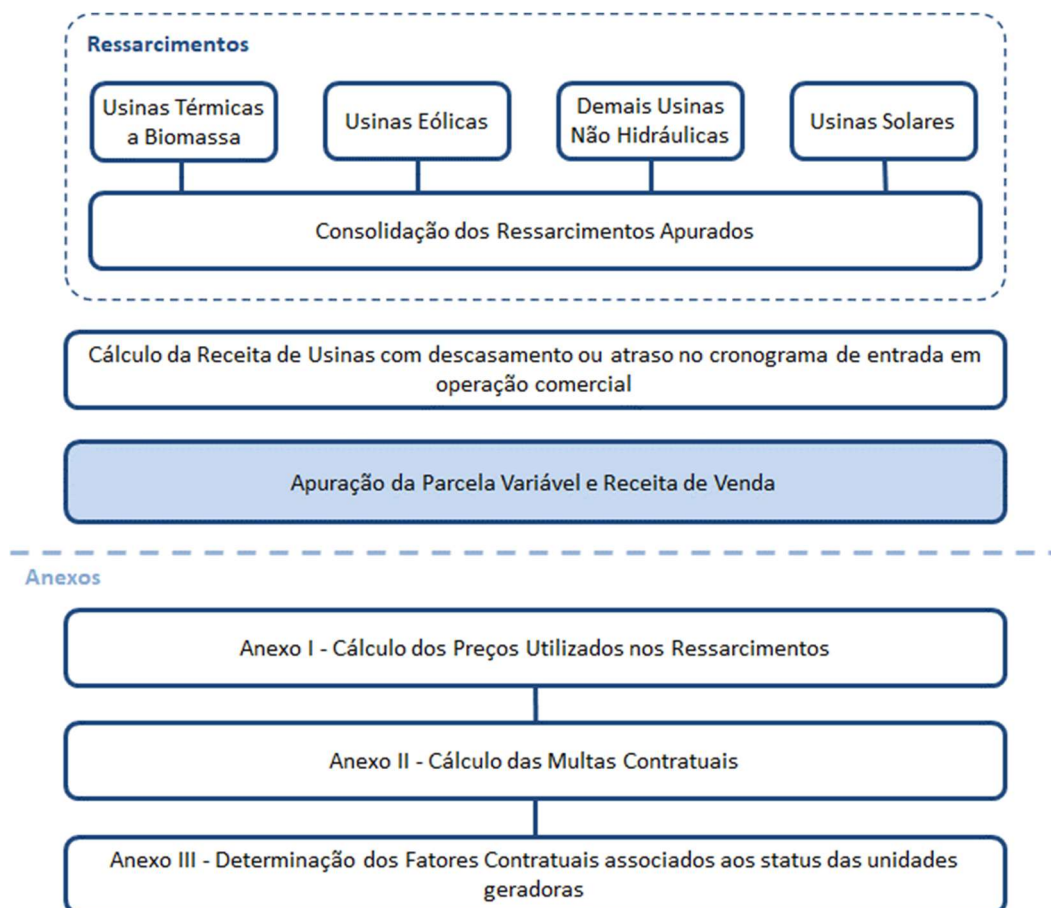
Ressarcimentos

Usinas Térmicas a Biomassa

Usinas Eólicas

Demais Usinas Não Hidráulicas

Usinas Solares

Consolidação dos Ressarcimentos Apurados

Cálculo da Receita de Usinas com descasamento ou atraso no cronograma de entrada em operação comercial

Apuração da Parcela Variável e Receita de Venda

Anexos

Anexo I - Cálculo dos Preços Utilizados nos Ressarcimentos

Anexo II - Cálculo das Multas Contratuais

Anexo III - Determinação dos Fatores Contratuais associados aos status das unidades geradoras